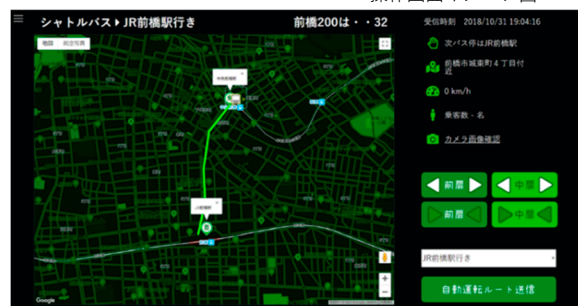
操作画面イメージ図

シャトルバス ▸ JR前橋駅行き

前橋200は・・32

地図　航空写真

受信時刻　2018/10/31 19:04:16

次バス停はJR前橋駅

前橋市城東町４丁目付近

0 km/h

乗客数 - 名

カメラ画像確認

前扉

中扉

前扉

中扉

JR前橋駅行き

自動運転ルート送信

Google